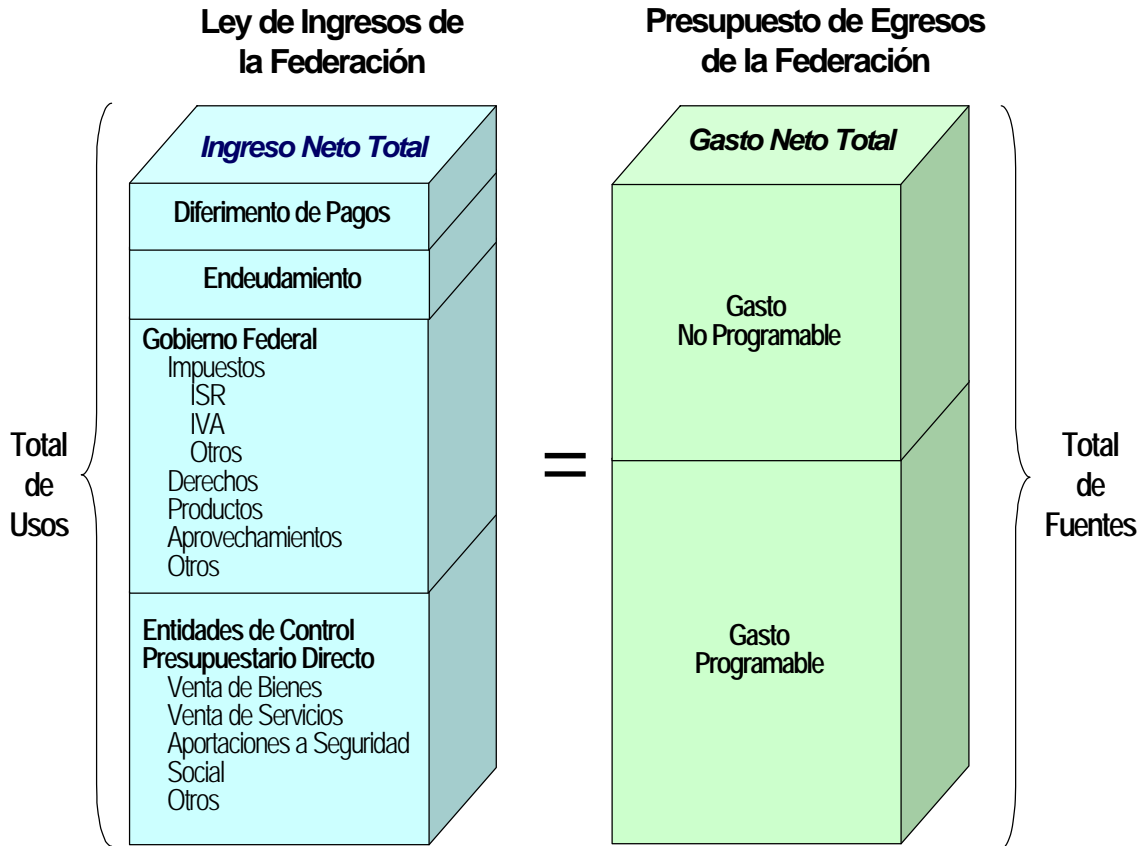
Ley de Ingresos de la Federación

Presupuesto de Egresos de la Federación

Total de Usos

Ingreso Neto Total

Diferimento de Pagos

Endeudamiento

Gobierno Federal
Impuestos
ISR
IVA
Otros
Derechos
Productos
Aprovechamientos
Otros

Entidades de Control Presupuestario Directo
Venta de Bienes
Venta de Servicios
Aportaciones a Seguridad Social
Otros

=

Gasto Neto Total

Gasto No Programable

Gasto Programable

Total de Fuentes